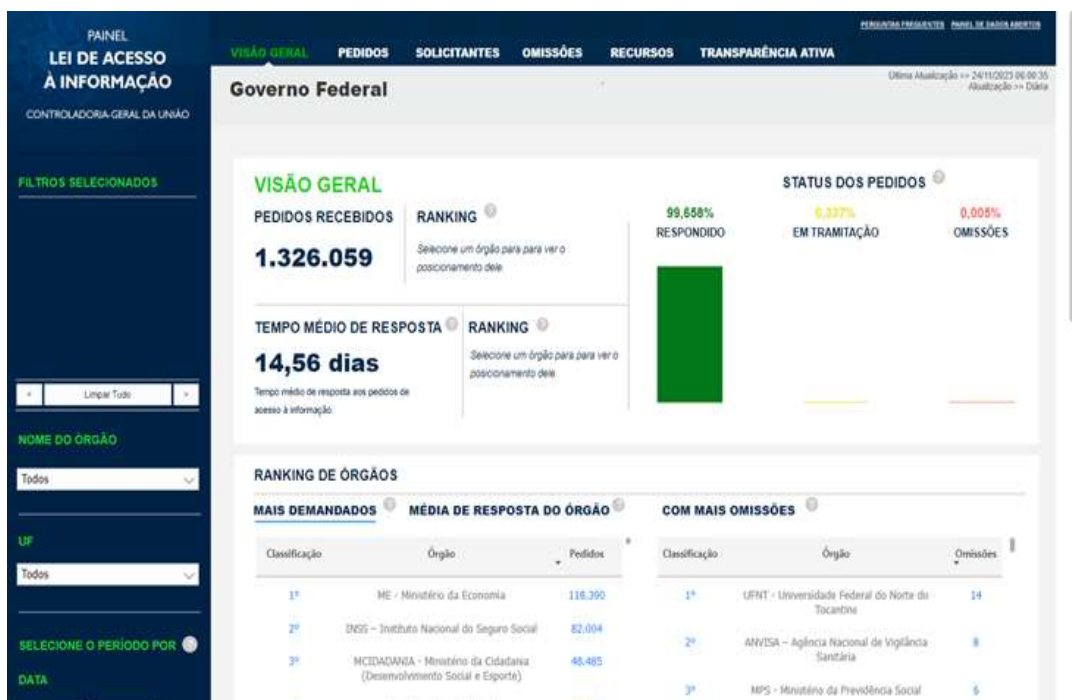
PAINEL
LEI DE ACESSO À INFORMAÇÃO
CONTROLADORIA-GERAL DA UNIÃO

VISÃO GERAL PEDIDOS SOLICITANTES OMISSÕES RECURSOS TRANSPARÊNCIA ATIVA

PERGUNTAS FREQUENTES PAINEL DE DADOS ABERTOS

Governo Federal

Última Atualização >> 24/11/2023 06:00:35
Atualização >> Diária

FILTROS SELECIONADOS

VISÃO GERAL

PEDIDOS RECEBIDOS
1.326.059

RANKING
Selecione um órgão para para ver o posicionamento dele

TEMPO MÉDIO DE RESPOSTA
14,56 dias
Tempo médio de resposta aos pedidos de acesso à informação

RANKING
Selecione um órgão para para ver o posicionamento dele

STATUS DOS PEDIDOS

99,658%
RESPONDIDO

0,337%
EM TRAMITAÇÃO

0,005%
OMISSÕES

< Limpar Tudo >

NOME DO ÓRGÃO
Todos

UF
Todos

SELECIONE O PERÍODO POR DATA

RANKING DE ÓRGÃOS

MAIS DEMANDADOS MÉDIA DE RESPOSTA DO ÓRGÃO

| Classificação | Órgão | Pedidos |
|---|---|---|
| 1º | ME - Ministério da Economia | 116.390 |
| 2º | INSS – Instituto Nacional do Seguro Social | 82.004 |
| 3º | MCIDADANIA - Ministério da Cidadania (Desenvolvimento Social e Esporte) | 48.485 |

COM MAIS OMISSÕES

| Classificação | Órgão | Omissões |
|---|---|---|
| 1º | UFNT - Universidade Federal do Norte do Tocantins | 14 |
| 2º | ANVISA – Agência Nacional de Vigilância Sanitária | 8 |
| 3º | MPS - Ministério da Previdência Social | 6 |